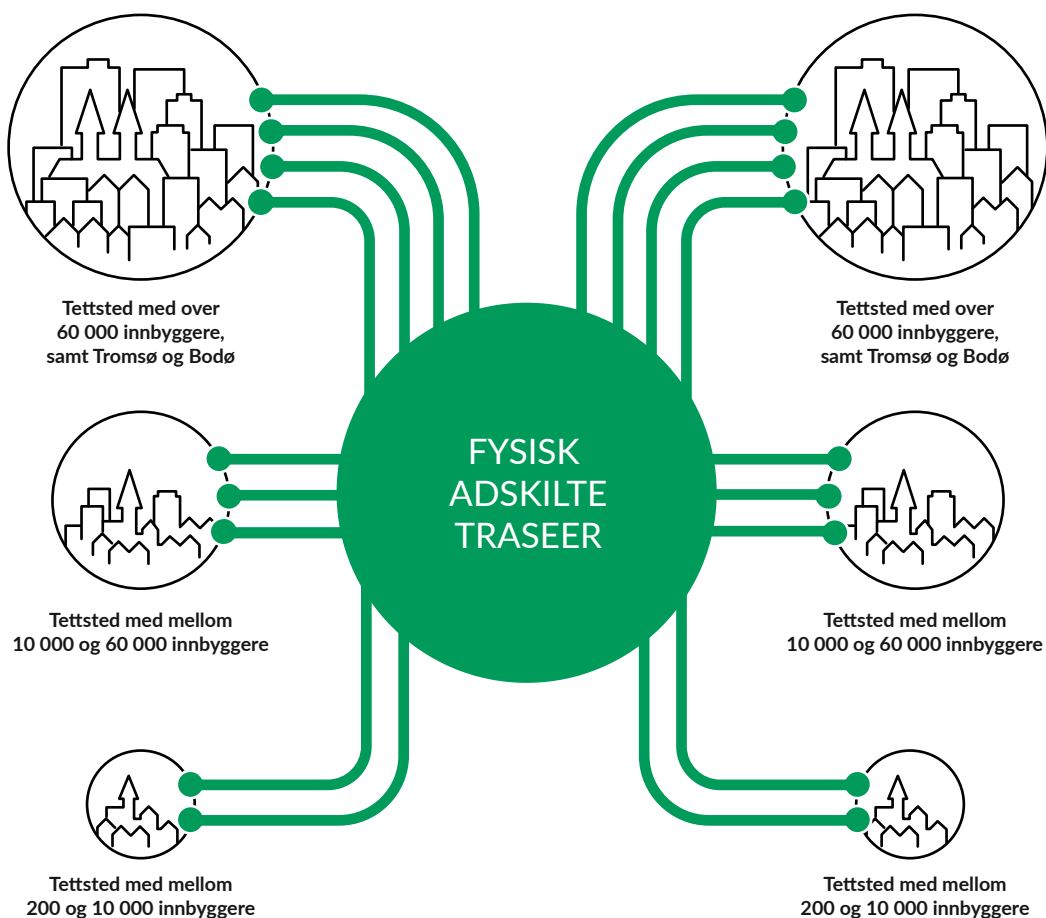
Tettsted med over 60 000 innbyggere, samt Tromsø og Bodø

Tettsted med over 60 000 innbyggere, samt Tromsø og Bodø

FYSISK ADSKILTE TRASEER

Tettsted med mellom 10 000 og 60 000 innbyggere

Tettsted med mellom 10 000 og 60 000 innbyggere

Tettsted med mellom 200 og 10 000 innbyggere

Tettsted med mellom 200 og 10 000 innbyggere